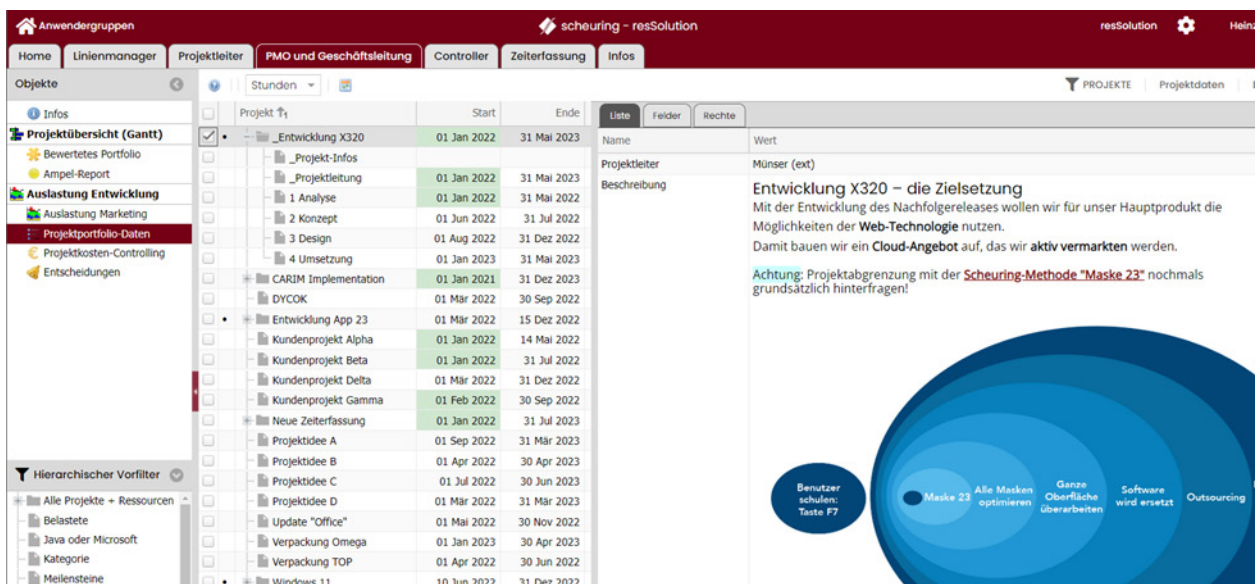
Anwendergruppen

scheuring - resSolution

resSolution

Heinz

Home | Linienmanager | Projektleiter | PMO und Geschäftsleitung | Controller | Zeiterfassung | Infos

Objekte

Infos
Projektübersicht (Gantt)
Bewertetes Portfolio
Ampel-Report
Auslastung Entwicklung
Auslastung Marketing
Projektportfolio-Daten
Projektkosten-Controlling
Entscheidungen

Hierarchischer Vorfilter

Alle Projekte + Ressourcen
Belastete
Java oder Microsoft
Kategorie
Meilensteine

Stunden

PROJEKTE | Projektdaten

| Projekt | Start | Ende |
|---|---|---|
| _Entwicklung X320 | 01 Jan 2022 | 31 Mai 2023 |
| _Projekt-Infos | | |
| _Projektleitung | 01 Jan 2022 | 31 Mai 2023 |
| 1 Analyse | 01 Jan 2022 | 31 Mai 2022 |
| 2 Konzept | 01 Jun 2022 | 31 Jul 2022 |
| 3 Design | 01 Aug 2022 | 31 Dez 2022 |
| 4 Umsetzung | 01 Jan 2023 | 31 Mai 2023 |
| CARIM Implementation | 01 Jan 2021 | 31 Dez 2023 |
| DYCOK | 01 Mär 2022 | 30 Sep 2022 |
| Entwicklung App 23 | 01 Mär 2022 | 15 Dez 2022 |
| Kundenprojekt Alpha | 01 Jan 2022 | 14 Mai 2022 |
| Kundenprojekt Beta | 01 Jan 2022 | 31 Jul 2022 |
| Kundenprojekt Delta | 01 Mär 2022 | 31 Dez 2022 |
| Kundenprojekt Gamma | 01 Feb 2022 | 30 Sep 2022 |
| Neue Zeiterfassung | 01 Jan 2022 | 31 Jul 2023 |
| Projektidee A | 01 Sep 2022 | 31 Mär 2023 |
| Projektidee B | 01 Apr 2022 | 30 Apr 2023 |
| Projektidee C | 01 Jul 2022 | 30 Jun 2023 |
| Projektidee D | 01 Mär 2022 | 31 Mär 2023 |
| Update "Office" | 01 Mai 2022 | 30 Nov 2022 |
| Verpackung Omega | 01 Jan 2023 | 30 Apr 2023 |
| Verpackung TOP | 01 Apr 2022 | 30 Jun 2022 |
| Windows 11 | 10 Jun 2022 | 31 Dez 2022 |

Liste | Felder | Rechte

| Name | Wert |
|---|---|
| Projektleiter | Münser (ext) |
| Beschreibung | Entwicklung X320 – die Zielsetzung |

Mit der Entwicklung des Nachfolgereleases wollen wir für unser Hauptprodukt die Möglichkeiten der Web-Technologie nutzen.
Damit bauen wir ein Cloud-Angebot auf, das wir aktiv vermarkten werden.

Achtung: Projektabgrenzung mit der Scheuring-Methode "Maske 23" nochmals grundsätzlich hinterfragen!

Benutzer schulen: Taste F7

Maske 23

Alle Masken optimieren

Ganze Oberfläche überarbeiten

Software wird ersetzt

Outsourcing